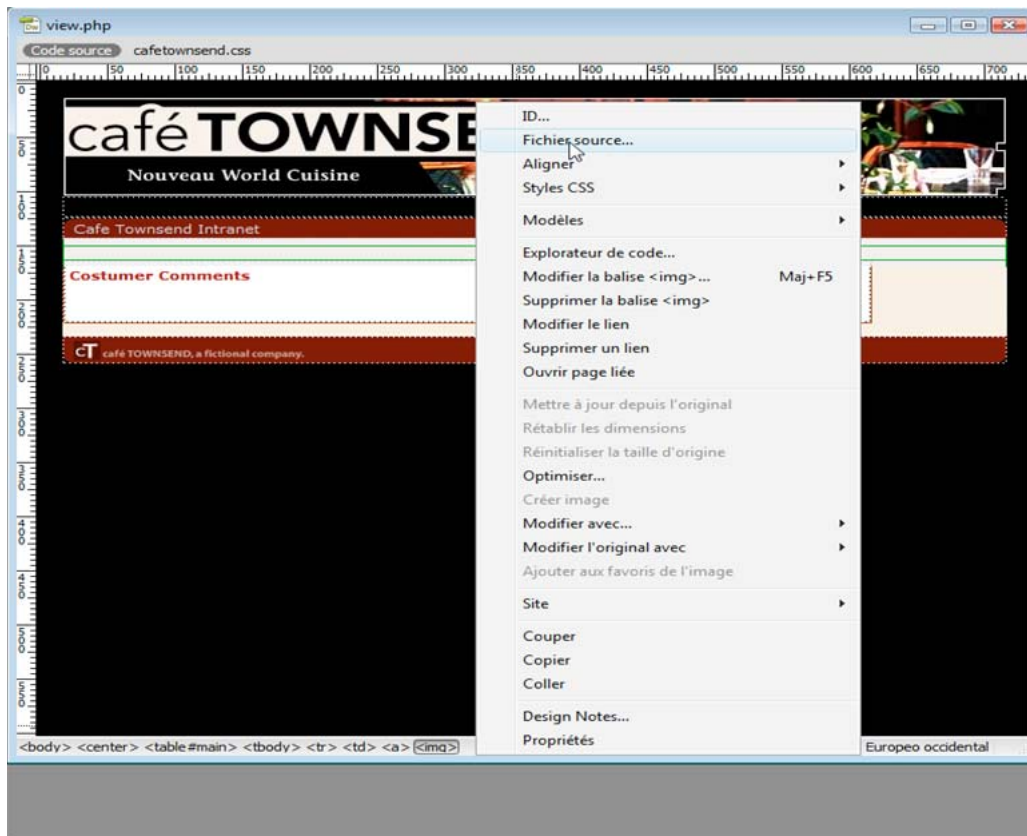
view.php

Code source cafetownsend.css

0 50 100 150 200 250 300 350 400 450 500 550 600 650 700

café TOWNSE

Nouveau World Cuisine

Cafe Townsend Intranet

Costumer Comments

cT café TOWNSEND, a fictional company.

ID...
Fichier source...
Aligner
Styles CSS
Modèles
Explorateur de code...
Modifier la balise <img>... Maj+F5
Supprimer la balise <img>
Modifier le lien
Supprimer un lien
Ouvrir page liée
Mettre à jour depuis l'original
Rétablir les dimensions
Réinitialiser la taille d'origine
Optimiser...
Créer image
Modifier avec...
Modifier l'original avec
Ajouter aux favoris de l'image
Site
Couper
Copier
Coller
Design Notes...
Propriétés

<body> <center> <table#main> <tbody> <tr> <td> <a> <img>

Europeo occidental